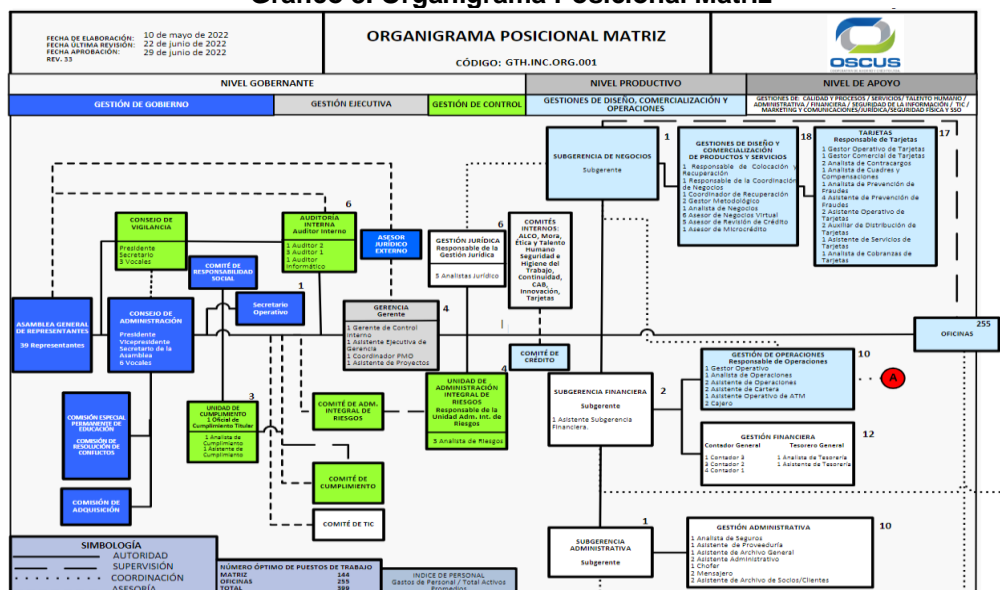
Gráfico 3. Organigrama Posicional Matriz

FECHA DE ELABORACIÓN: 10 de mayo de 2022
FECHA ÚLTIMA REVISIÓN: 22 de junio de 2022
FECHA APROBACIÓN: 29 de junio de 2022
REV. 33

ORGANIGRAMA POSICIONAL MATRIZ
CÓDIGO: GTH.INC.ORG.001

OSCUS

NIVEL GOBERNANTE
NIVEL PRODUCTIVO
NIVEL DE APOYO

GESTIÓN DE GOBIERNO
GESTIÓN EJECUTIVA
GESTIÓN DE CONTROL
GESTIONES DE DISEÑO, COMERCIALIZACIÓN Y OPERACIONES
GESTIONES DE: CALIDAD Y PROCESOS / SERVICIOS / TALENTO HUMANO / ADMINISTRATIVA / FINANCIERA / SEGURIDAD DE LA INFORMACIÓN / TIC / MARKETING Y COMUNICACIONES/JURÍDICA/SEGURIDAD FÍSICA Y SSO

1
SUBGERENCIA DE NEGOCIOS
Subgerente

18
GESTIONES DE DISEÑO Y COMERCIALIZACIÓN DE PRODUCTOS Y SERVICIOS
1 Responsable de Colocación y Recuperación
1 Responsable de la Coordinación de Negocios
1 Coordinador de Recuperación
2 Gestor Metodológico
1 Analista de Negocios
6 Asesor de Negocios Virtual
5 Asesor de Revisión de Crédito
1 Asesor de Microcrédito

17
TARJETAS
Responsable de Tarjetas
1 Gestor Operativo de Tarjetas
1 Gestor Comercial de Tarjetas
3 Analista de Contracargos
1 Analista de Cuadres y Compensaciones
1 Analista de Prevención de Fraudes
4 Asistente de Prevención de Fraudes
2 Asistente Operativo de Tarjetas
2 Auxiliar de Distribución de Tarjetas
1 Asistente de Servicios de Tarjetas
1 Analista de Cobranzas de Tarjetas

CONSEJO DE VIGILANCIA
Presidente
Secretario
3 Vocales

6
AUDITORÍA INTERNA
Auditor Interno
1 Auditor 2
3 Auditor 1
1 Auditor Informático

ASESOR JURÍDICO EXTERNO

6
GESTIÓN JURÍDICA
Responsable de la Gestión Jurídica
5 Analistas Jurídico

COMITÉS INTERNOS:
ALCO, Mora, Ética y Talento Humano Seguridad e Higiene del Trabajo, Continuidad, CAB, Innovación, Tarjetas

COMITÉ DE RESPONSABILIDAD SOCIAL

1
Secretario Operativo

ASAMBLEA GENERAL DE REPRESENTANTES
39 Representantes

CONSEJO DE ADMINISTRACIÓN
Presidente
Vicepresidente
Secretario de la Asamblea
6 Vocales

4
GERENCIA
Gerente
1 Gerente de Control Interno
1 Asistente Ejecutiva de Gerencia
1 Coordinador PMO
1 Asistente de Proyectos

COMITÉ DE CRÉDITO

255
OFICINAS

10
GESTIÓN DE OPERACIONES
Responsable de Operaciones
1 Gestor Operativo
1 Analista de Operaciones
3 Asistente de Operaciones
3 Asistente de Cartera
1 Asistente Operativo de ATM
2 Cajero

A

COMISIÓN ESPECIAL PERMANENTE DE EDUCACIÓN
COMISIÓN DE RESOLUCIÓN DE CONFLICTOS

3
UNIDAD DE CUMPLIMIENTO
1 Oficial de Cumplimiento Titular
1 Analista de Cumplimiento
1 Asistente de Cumplimiento

COMITÉ DE ADM. INTEGRAL DE RIESGOS

4
UNIDAD DE ADMINISTRACIÓN INTEGRAL DE RIESGOS
Responsable de la Unidad Adm. Int. de Riesgos
3 Analista de Riesgos

2
SUBGERENCIA FINANCIERA
Subgerente
1 Asistente Subgerencia Financiera.

12
GESTIÓN FINANCIERA
Contador General
3 Contador 3
3 Contador 2
4 Contador 1
Tesorero General
1 Analista de Tesorería
1 Asistente de Tesorería

COMITÉ DE CUMPLIMIENTO

COMISIÓN DE ADQUISICIÓN

COMITÉ DE TIC

1
SUBGERENCIA ADMINISTRATIVA
Subgerente

10
GESTIÓN ADMINISTRATIVA
1 Analista de Seguros
1 Asistente de Proveeduría
1 Asistente de Archivo General
1 Asistente Administrativo
1 Chofer
2 Mensajero
2 Asistente de Archivo de Socios/Clientes

SIMBOLOGÍA
AUTORIDAD
SUPERVISIÓN
COORDINACIÓN
ASESORÍA

NÚMERO ÓPTIMO DE PUESTOS DE TRABAJO
MATRIZ 144
OFICINAS 255
TOTAL 399

INDICE DE PERSONAL
Gastos de Personal / Total Activos Promedios